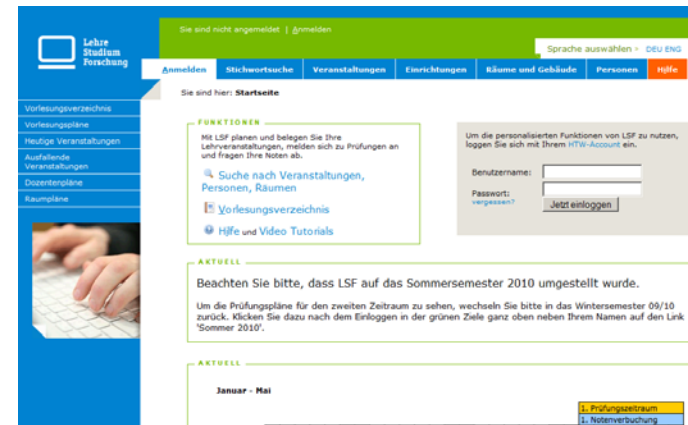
Lehre
Studium
Forschung

Sie sind nicht angemeldet | Anmelden

Sprache auswählen > DEU ENG

Anmelden
Stichwortsuche
Veranstaltungen
Einrichtungen
Räume und Gebäude
Personen
Hilfe

Vorlesungsverzeichnis
Vorlesungspläne
Heutige Veranstaltungen
Ausfallende Veranstaltungen
Dozentenpläne
Raumpläne

Sie sind hier: Startseite

FUNKTIONEN

Mit LSF planen und belegen Sie Ihre Lehrveranstaltungen, melden sich zu Prüfungen an und fragen Ihre Noten ab.

Suche nach Veranstaltungen, Personen, Räumen

Vorlesungsverzeichnis

Hilfe und Video Tutorials

Um die personalisierten Funktionen von LSF zu nutzen, loggen Sie sich mit Ihrem HTW-Account ein.

Benutzername:
Passwort:
vergessen?
Jetzt einloggen

AKTUELL

Beachten Sie bitte, dass LSF auf das Sommersemester 2010 umgestellt wurde.

Um die Prüfungspläne für den zweiten Zeitraum zu sehen, wechseln Sie bitte in das Wintersemester 09/10 zurück. Klicken Sie dazu nach dem Einloggen in der grünen Ziele ganz oben neben Ihrem Namen auf den Link 'Sommer 2010'.

AKTUELL

Januar - Mai

1. Prüfungszeitraum
1. Notenverbuchung